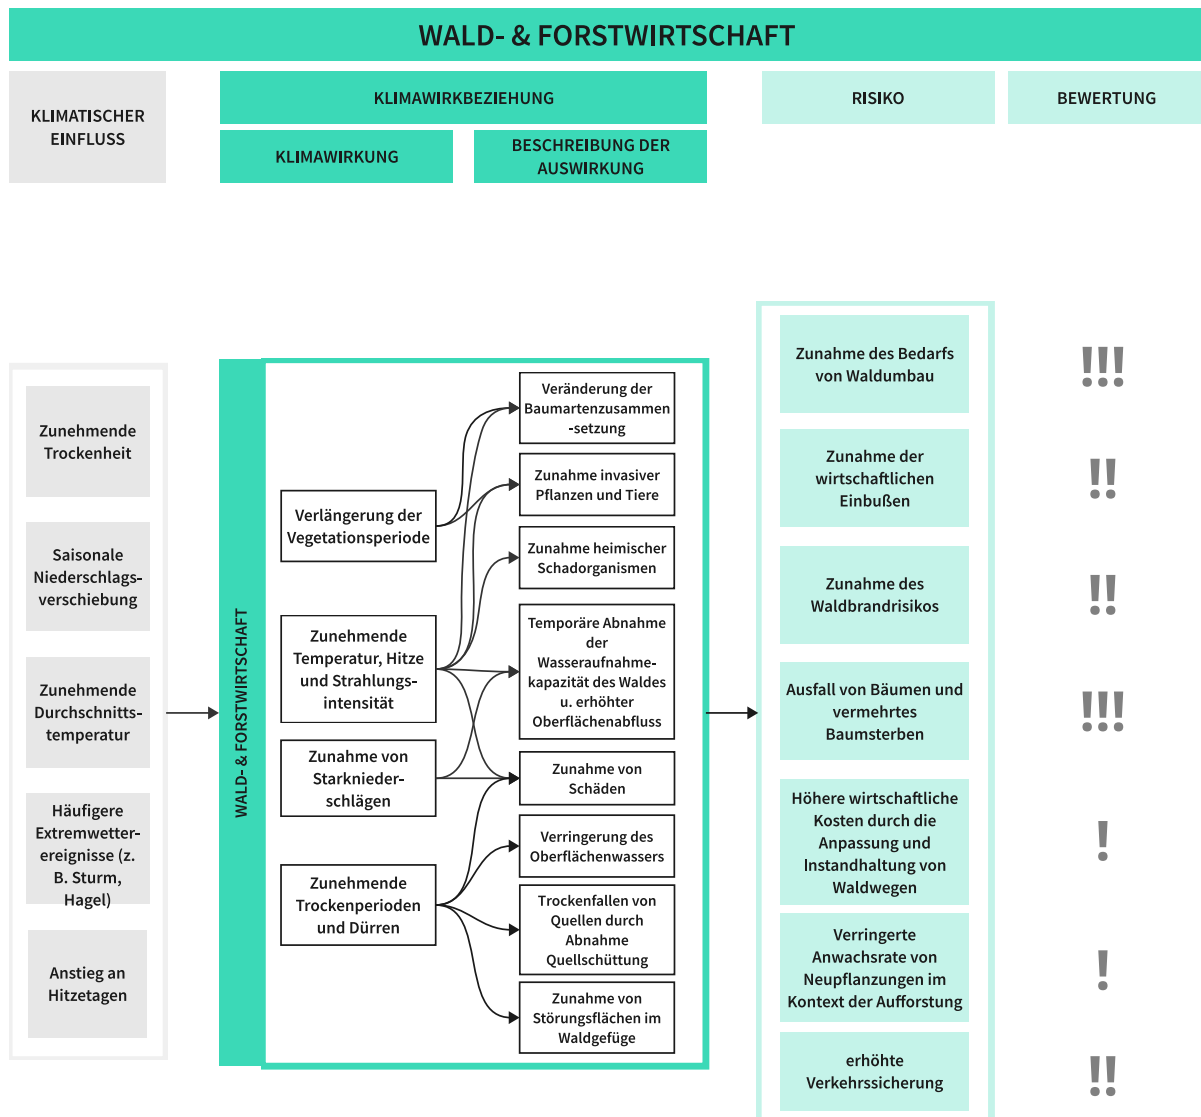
WALD- & FORSTWIRTSCHAFT

KLIMATISCHER EINFLUSS

KLIMAWIRKBEZIEHUNG

KLIMAWIRKUNG

BESCHREIBUNG DER AUSWIRKUNG

RISIKO

BEWERTUNG

Zunehmende Trockenheit

Saisonale Niederschlagsverschiebung

Zunehmende Durchschnittstemperatur

Häufigere Extremwetterereignisse (z. B. Sturm, Hagel)

Anstieg an Hitzetagen

WALD- & FORSTWIRTSCHAFT

Verlängerung der Vegetationsperiode

Zunehmende Temperatur, Hitze und Strahlungsintensität

Zunahme von Starkniederschlägen

Zunehmende Trockenperioden und Dürren

Veränderung der Baumartenzusammen-setzung

Zunahme invasiver Pflanzen und Tiere

Zunahme heimischer Schadorganismen

Temporäre Abnahme der Wasseraufnahmekapazität des Waldes u. erhöhter Oberflächenabfluss

Zunahme von Schäden

Verringerung des Oberflächenwassers

Trockenfallen von Quellen durch Abnahme Quellschüttung

Zunahme von Störungsflächen im Waldgefüge

Zunahme des Bedarfs von Waldumbau

!!!

Zunahme der wirtschaftlichen Einbußen

!!

Zunahme des Waldbrandrisikos

!!

Ausfall von Bäumen und vermehrtes Baumsterben

!!!

Höhere wirtschaftliche Kosten durch die Anpassung und Instandhaltung von Waldwegen

!

Verringerte Anwachsrate von Neupflanzungen im Kontext der Aufforstung

!

erhöhte Verkehrssicherung

!!